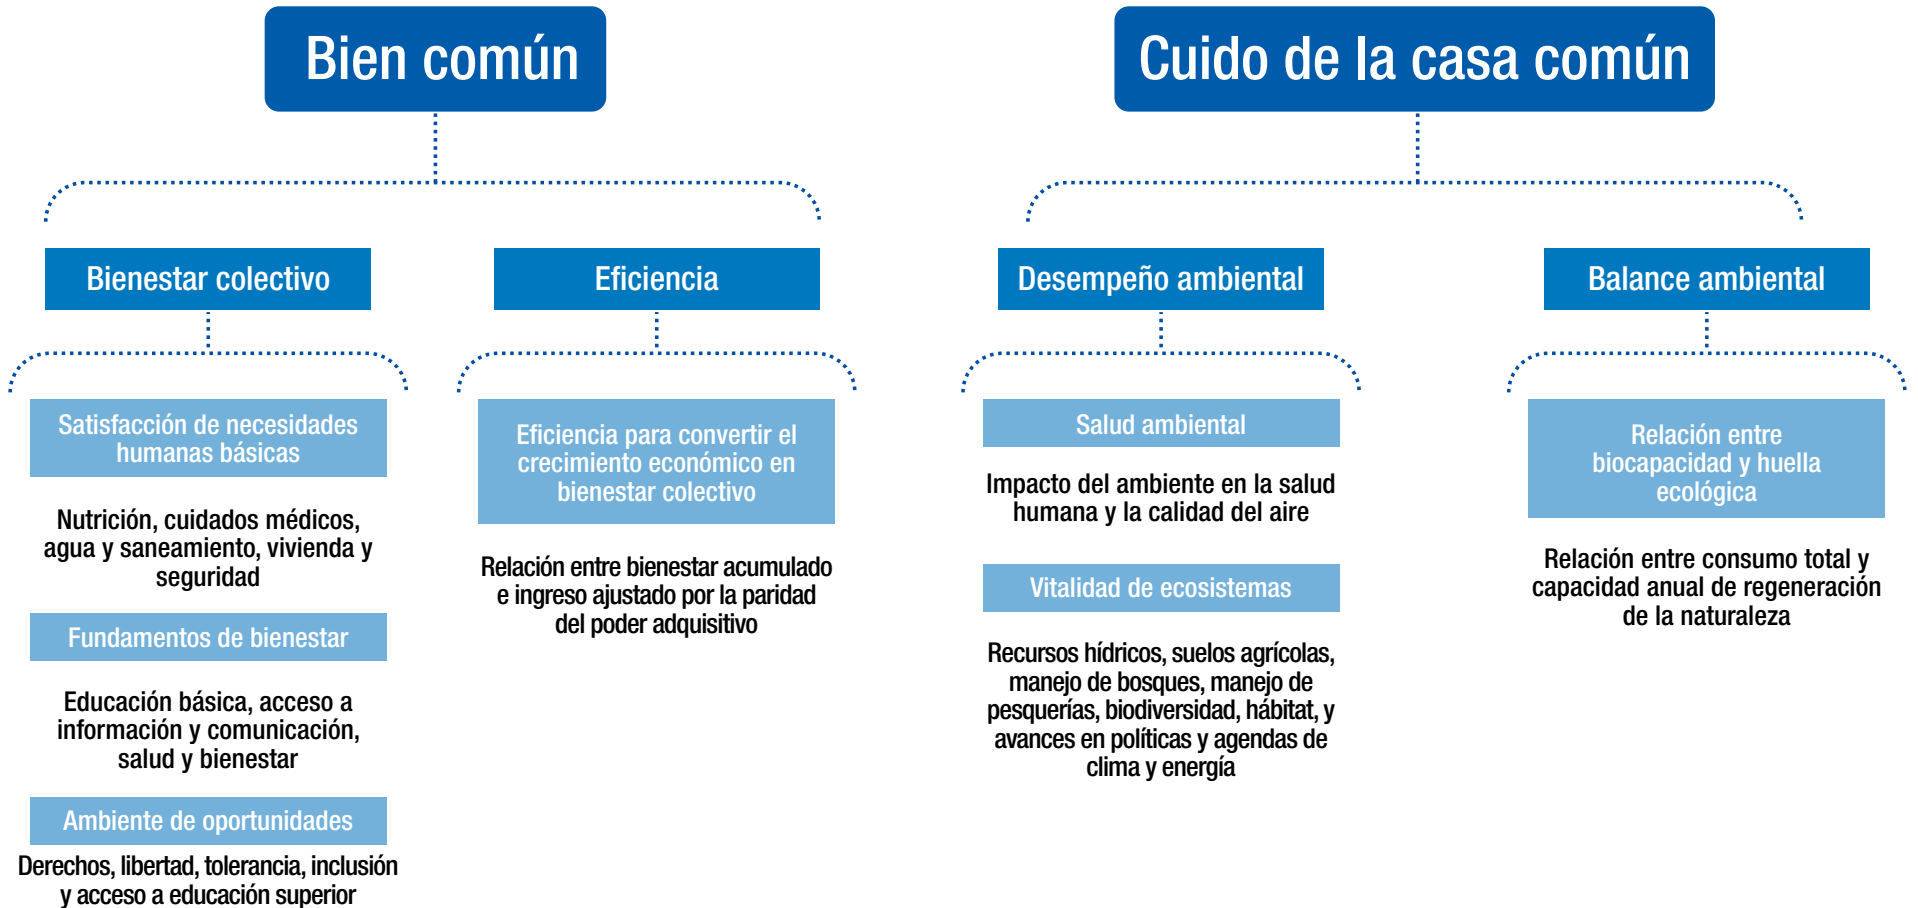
Bien común

Bienestar colectivo

Satisfacción de necesidades humanas básicas

Nutrición, cuidados médicos, agua y saneamiento, vivienda y seguridad

Fundamentos de bienestar

Educación básica, acceso a información y comunicación, salud y bienestar

Ambiente de oportunidades

Derechos, libertad, tolerancia, inclusión y acceso a educación superior

Eficiencia

Eficiencia para convertir el crecimiento económico en bienestar colectivo

Relación entre bienestar acumulado e ingreso ajustado por la paridad del poder adquisitivo

Cuido de la casa común

Desempeño ambiental

Salud ambiental

Impacto del ambiente en la salud humana y la calidad del aire

Vitalidad de ecosistemas

Recursos hídricos, suelos agrícolas, manejo de bosques, manejo de pesquerías, biodiversidad, hábitat, y avances en políticas y agendas de clima y energía

Balance ambiental

Relación entre biocapacidad y huella ecológica

Relación entre consumo total y capacidad anual de regeneración de la naturaleza